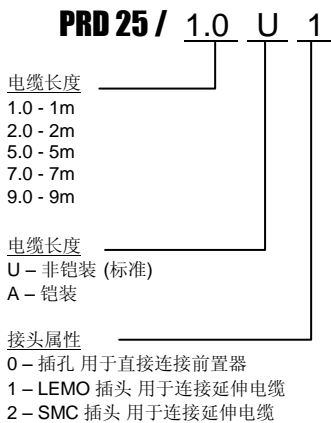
PRD 25 / 1.0 U 1

电缆长度
1.0 - 1m
2.0 - 2m
5.0 - 5m
7.0 - 7m
9.0 - 9m

电缆长度
U – 非铠装 (标准)
A – 铠装

接头属性
0 – 插孔 用于直接连接前置器
1 – LEMO 插头 用于连接延伸电缆
2 – SMC 插头 用于连接延伸电缆